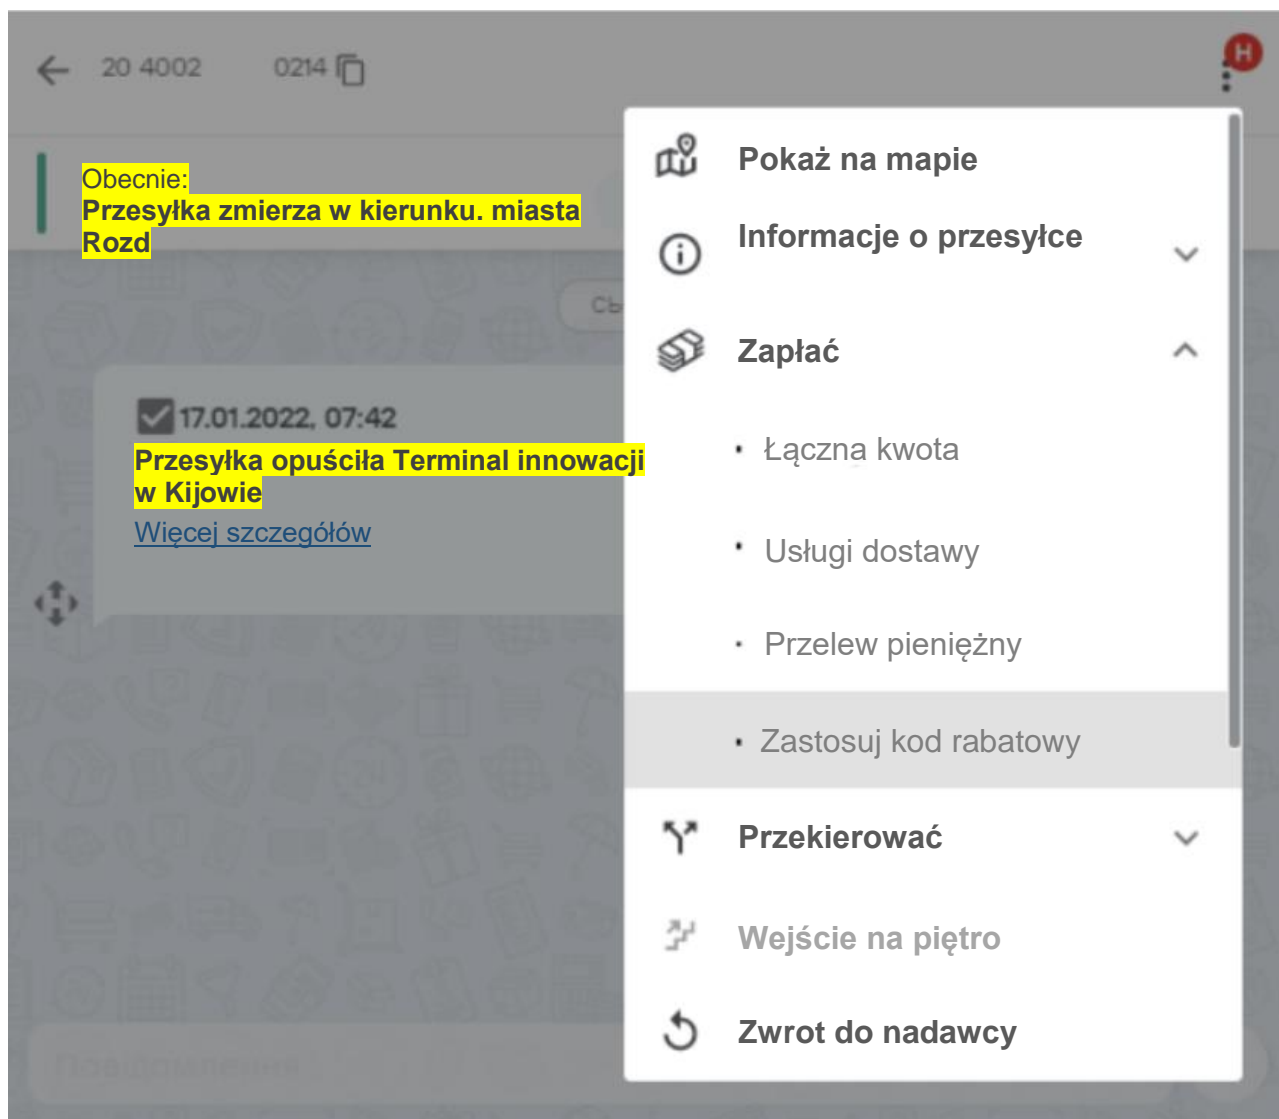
20 4002 0214

H

Obecnie:
Przesyłka zmierza w kierunku. miasta Rozd

Сь

17.01.2022, 07:42
Przesyłka opuściła Terminal innowacji w Kijowie
Więcej szczegółów

Pokaż na mapie
Informacje o przesyłce
Zapłać
• Łączna kwota
• Usługi dostawy
• Przelew pieniężny
• Zastosuj kod rabatowy
Przekierować
Wejście na piętro
Zwrot do nadawcy

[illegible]